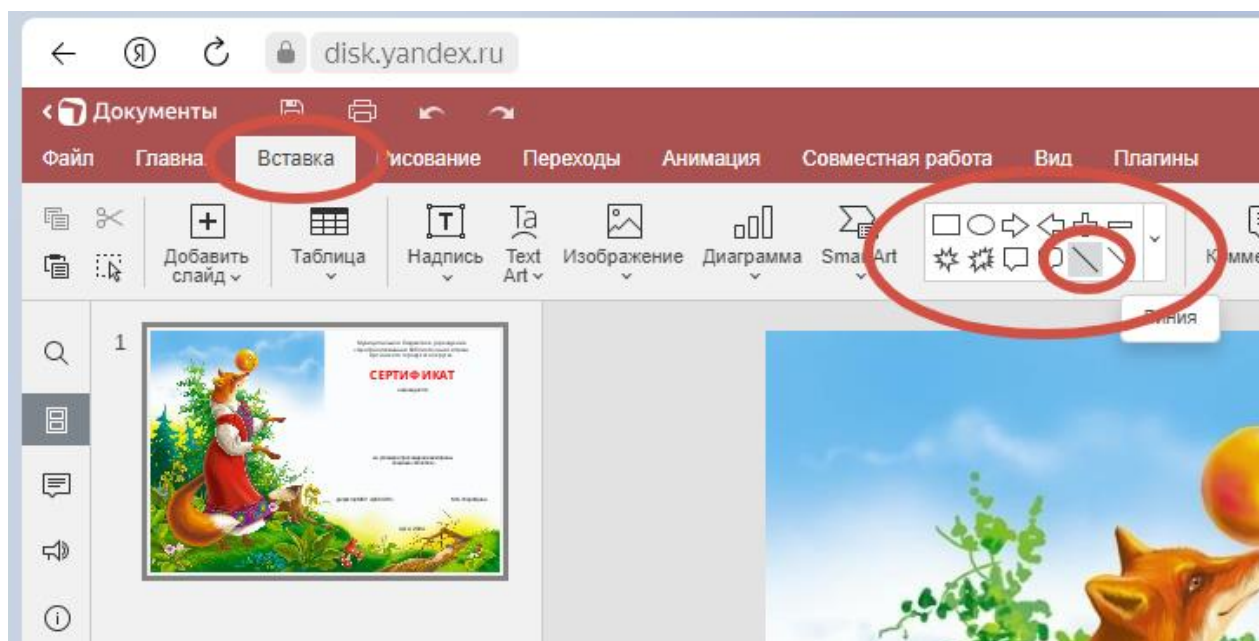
disk.yandex.ru

Документы

Файл Главна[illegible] Вставка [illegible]исование Переходы Анимация Совместная работа Вид Плагины

Добавить слайд Таблица Надпись Text Art Изображение Диаграмма Smar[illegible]Art К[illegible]мме

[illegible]иния

1

СЕРТИФИКАТ